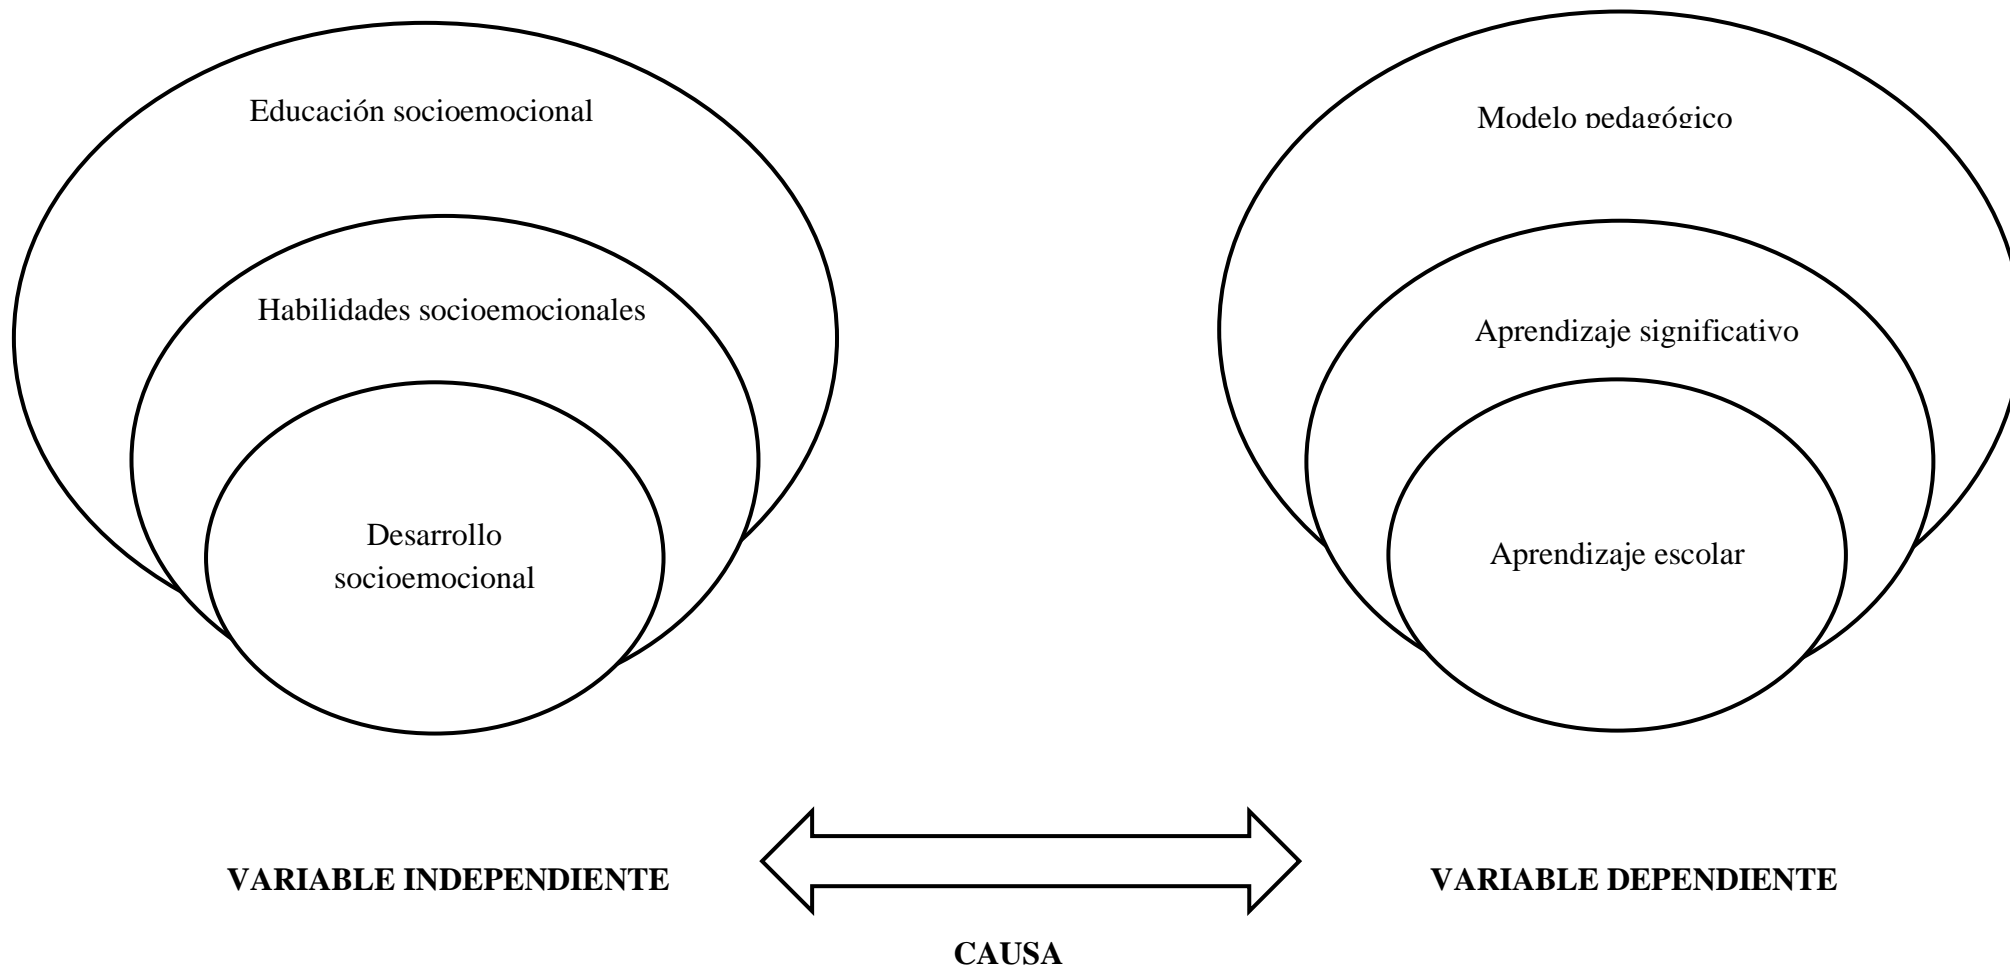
Educación socioemocional

Habilidades socioemocionales

Desarrollo socioemocional

Modelo pedagógico

Aprendizaje significativo

Aprendizaje escolar

VARIABLE INDEPENDIENTE

VARIABLE DEPENDIENTE

CAUSA